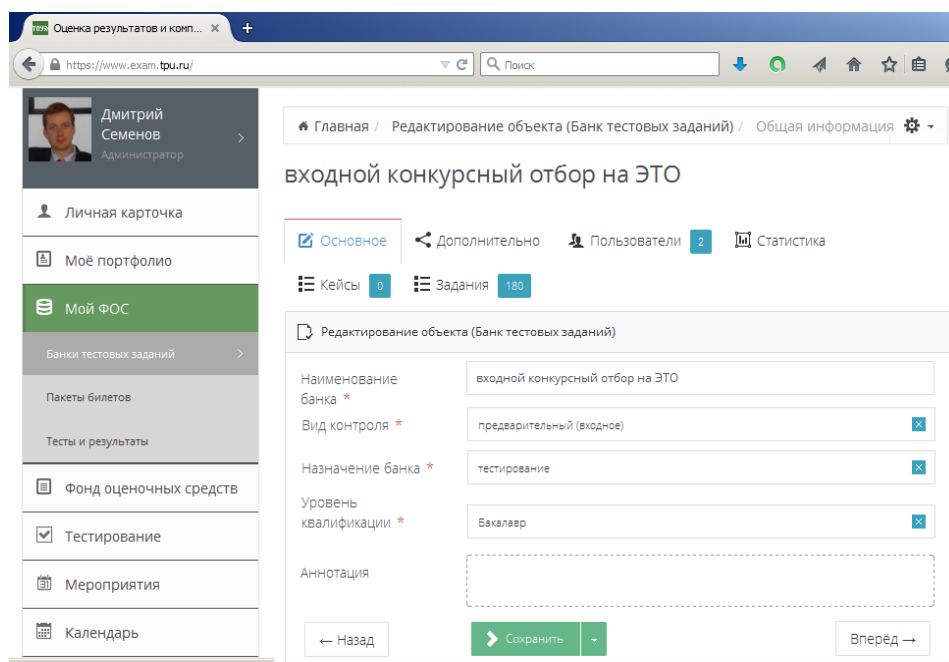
Оценка результатов и комп... ×
+
https://www.exam.tpu.ru/
Поиск

Дмитрий Семенов
Администратор

Личная карточка
Моё портфолио
Мой ФОС
Банки тестовых заданий
Пакеты билетов
Тесты и результаты
Фонд оценочных средств
Тестирование
Мероприятия
Календарь

Главная / Редактирование объекта (Банк тестовых заданий) / Общая информация

входной конкурсный отбор на ЭТО

Основное
Дополнительно
Пользователи 2
Статистика
Кейсы 0
Задания 180

Редактирование объекта (Банк тестовых заданий)

| | |
|---|---|
| Наименование банка * | входной конкурсный отбор на ЭТО |
| Вид контроля * | предварительный (входное) |
| Назначение банка * | тестирование |
| Уровень квалификации * | Бакалавр |
| Аннотация | |

← Назад
Сохранить
Вперёд →